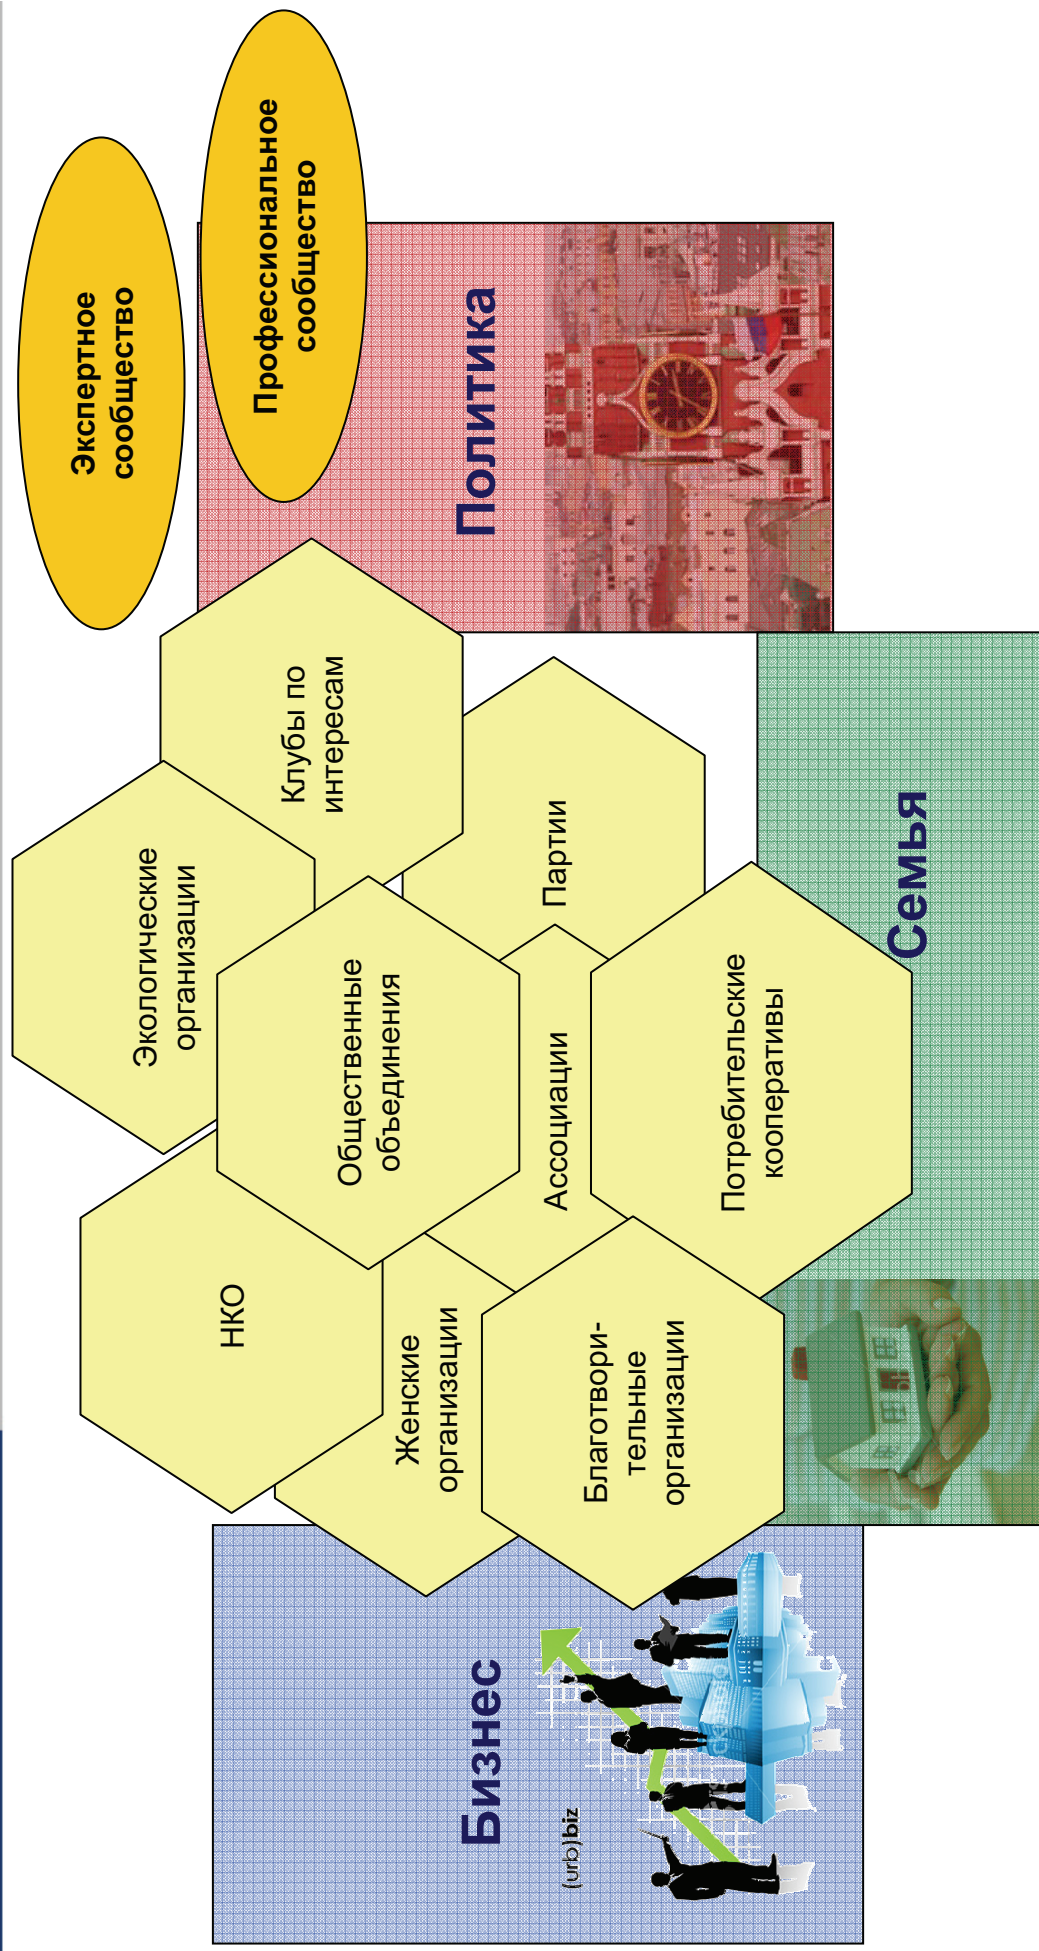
Экспертное сообщество

Профессиональное сообщество

Политика

Клубы по интересам

Экологические организации

Партии

Общественные объединения

Ассоциации

Потребительские кооперативы

Семья

НКО

Женские организации

Благотворительные организации

Бизнес

(urb)biz